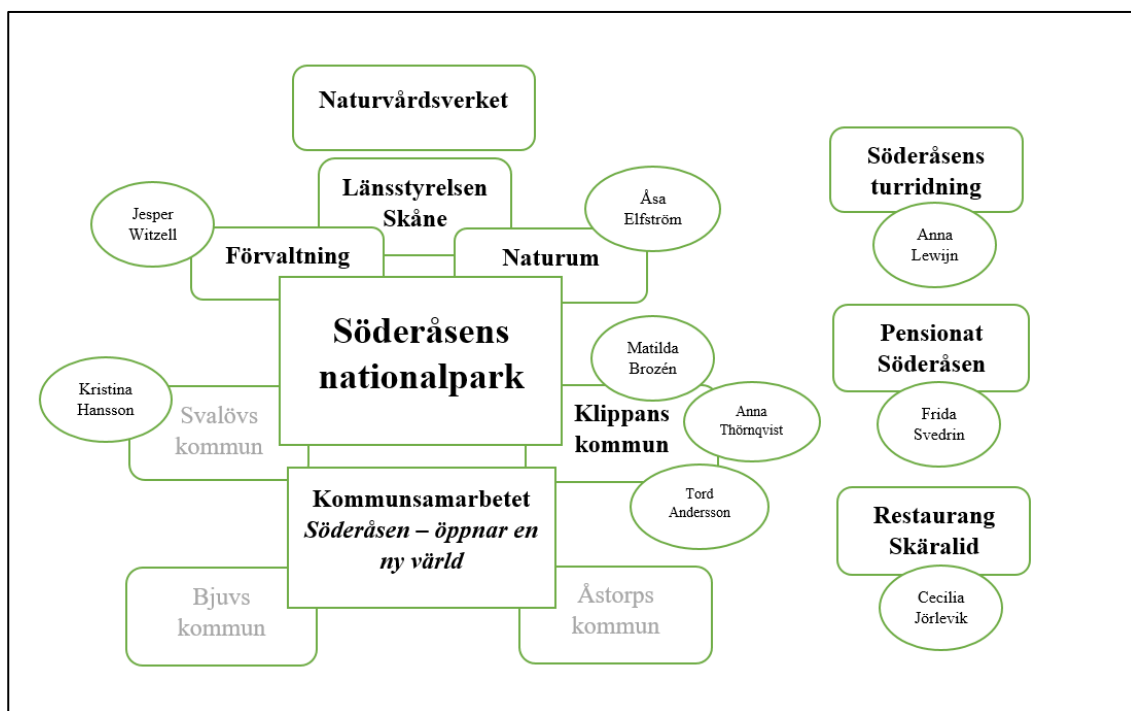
Naturvårdsverket

Länsstyrelsen Skåne

Jesper Witzell

Förvaltning

Åsa Elfström

Naturum

Söderåsens turridning

Anna Lewijn

Söderåsens nationalpark

Matilda Brozén

Pensionat Söderåsen

Kristina Hansson

Svalövs kommun

Klippans kommun

Anna Thörnqvist

Frida Svedrin

Tord Andersson

Kommunsamarbetet *Söderåsen – öppnar en ny värld*

Restaurang Skäralid

Cecilia Jörlevik

Bjuvs kommun

Åstorps kommun